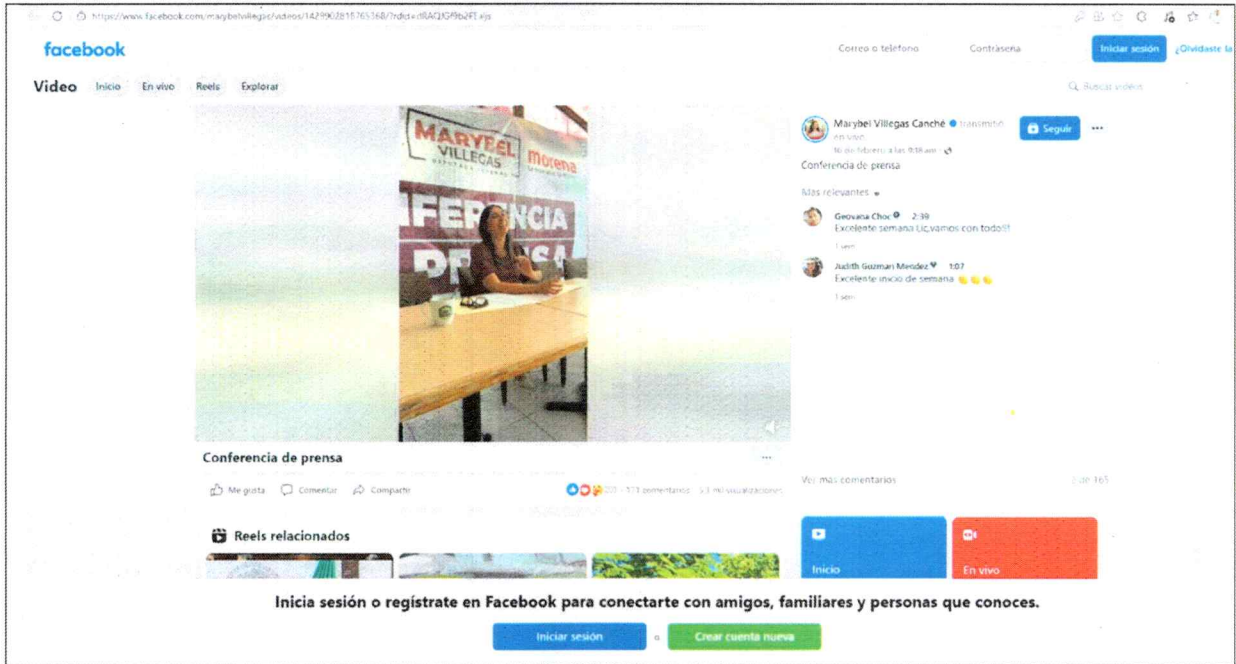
https://www.facebook.com/marybelvillegas/videos/1429902818765368/?rdid=dRAQGf9b2FEajs

facebook

Correo o teléfono

Contraseña

Iniciar sesión

¿Olvidaste la

Video Inicio En vivo Reels Explorar

Buscar videos

MARYBEL VILLEGAS

morena

FERENCIA

PRENSA

Marybel Villegas Canché transmitió en vivo.

Seguir

16 de febrero a las 9:18 a.m.

Conferencia de prensa

Más relevantes

Geovana Choc 2:39
Excelente semana Lic,vamos con todo!!

1 sem

Judith Guzman Mendez 1:07
Excelente inicio de semana

1 sem

Conferencia de prensa

Me gusta Comentar Compartir

201 · 173 comentarios · 5.3 mil visualizaciones

Ver más comentarios

2 de 165

Reels relacionados

Inicio

En vivo

Inicia sesión o regístrate en Facebook para conectarte con amigos, familiares y personas que conoces.

Iniciar sesión

o

Crear cuenta nueva